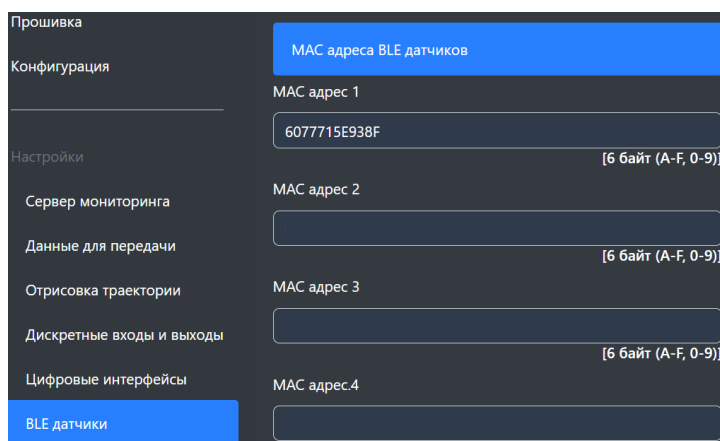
Прошивка

Конфигурация

Настройки

Сервер мониторинга

Данные для передачи

Отрисовка траектории

Дискретные входы и выходы

Цифровые интерфейсы

BLE датчики

MAC адреса BLE датчиков

MAC адрес 1

6077715E938F

[6 байт (A-F, 0-9)]

MAC адрес 2

[6 байт (A-F, 0-9)]

MAC адрес 3

[6 байт (A-F, 0-9)]

MAC адрес.4